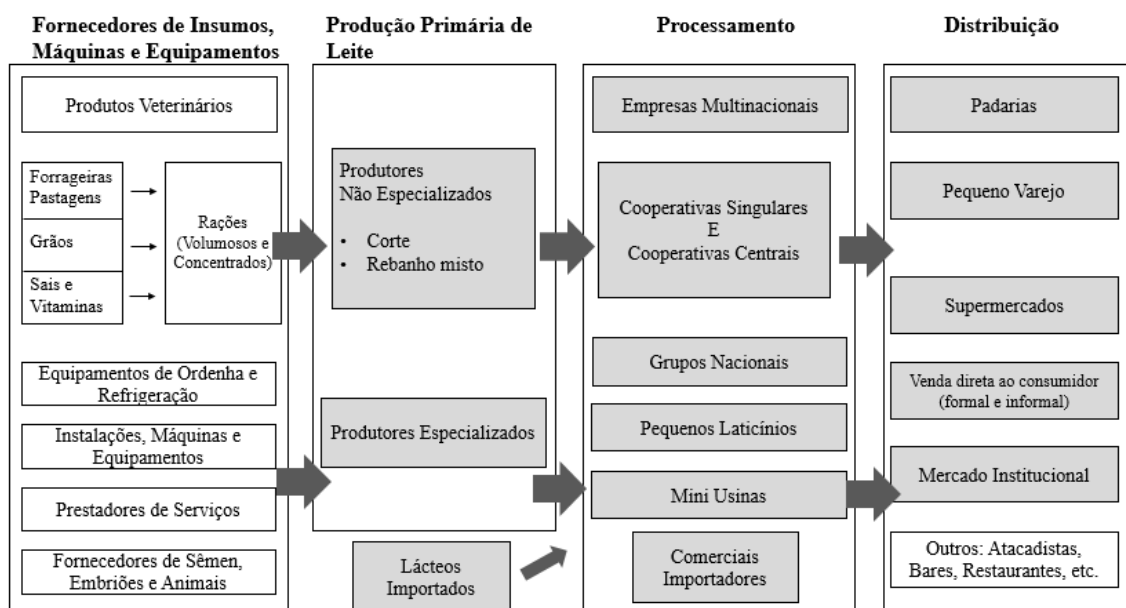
Fornecedores de Insumos, Máquinas e Equipamentos

Produtos Veterinários

Forrageiras Pastagens

Grãos

Sais e Vitaminas

Rações (Volumosos e Concentrados)

Equipamentos de Ordenha e Refrigeração

Instalações, Máquinas e Equipamentos

Prestadores de Serviços

Fornecedores de Sêmen, Embriões e Animais

Produção Primária de Leite

Produtores Não Especializados

• Corte
• Rebanho misto

Produtores Especializados

Lácteos Importados

Processamento

Empresas Multinacionais

Cooperativas Singulares E Cooperativas Centrais

Grupos Nacionais

Pequenos Laticínios

Mini Usinas

Comerciais Importadores

Distribuição

Padarias

Pequeno Varejo

Supermercados

Venda direta ao consumidor (formal e informal)

Mercado Institucional

Outros: Atacadistas, Bares, Restaurantes, etc.